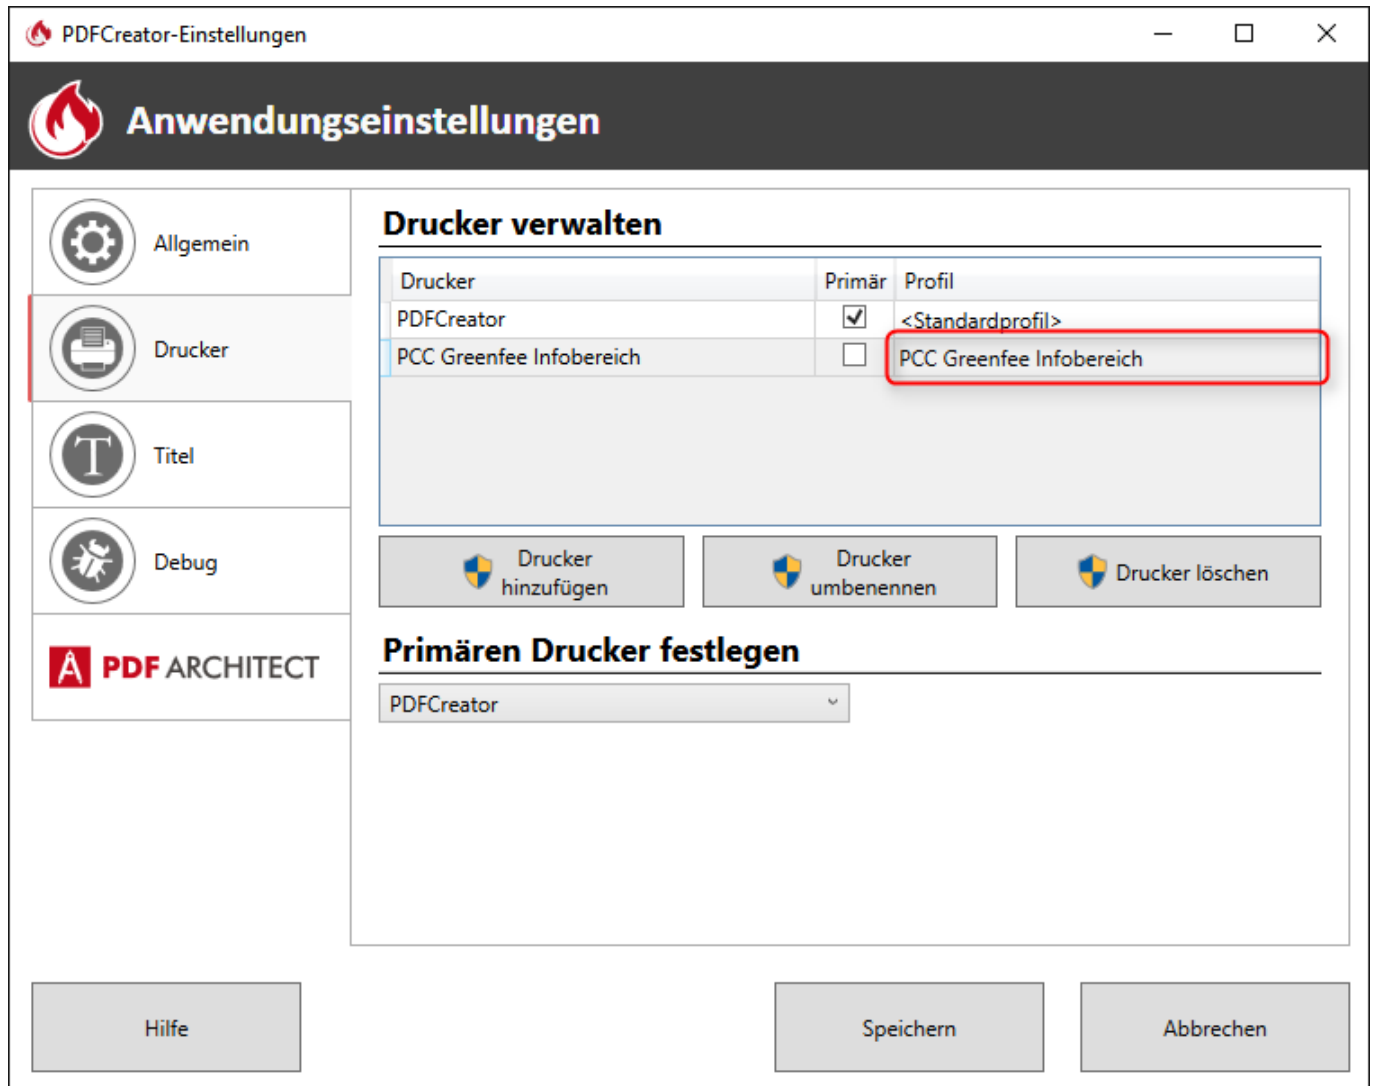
PDFCreator-Einstellungen

Anwendungseinstellungen

Allgemein

Drucker

Titel

Debug

PDF ARCHITECT

Drucker verwalten

| Drucker | Primär | Profil |
|---|---|---|
| PDFCreator | ☑ | <Standardprofil> |
| PCC Greenfee Infobereich | ☐ | PCC Greenfee Infobereich |

Drucker hinzufügen

Drucker umbenennen

Drucker löschen

Primären Drucker festlegen

PDFCreator

Hilfe

Speichern

Abbrechen